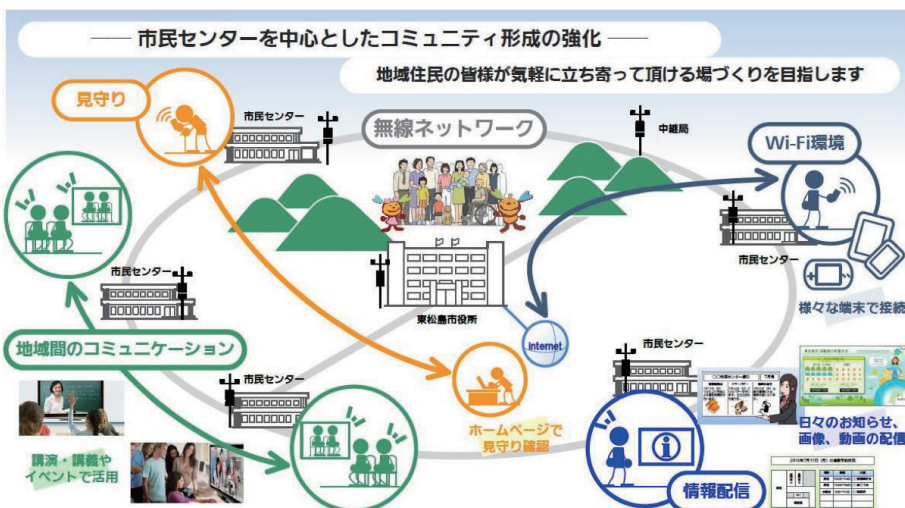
―― 市民センターを中心としたコミュニティ形成の強化 ――

地域住民の皆様が気軽に立ち寄って頂ける場づくりを目指します

見守り

市民センター

無線ネットワーク

中継局

Wi-Fi環境

市民センター

市民センター

様々な端末で接続

東松島市役所

Internet

地域間のコミュニケーション

市民センター

市民センター

ホームページで見守り確認

日々のお知らせ、画像、動画の配信

講演・講義やイベントで活用

情報配信